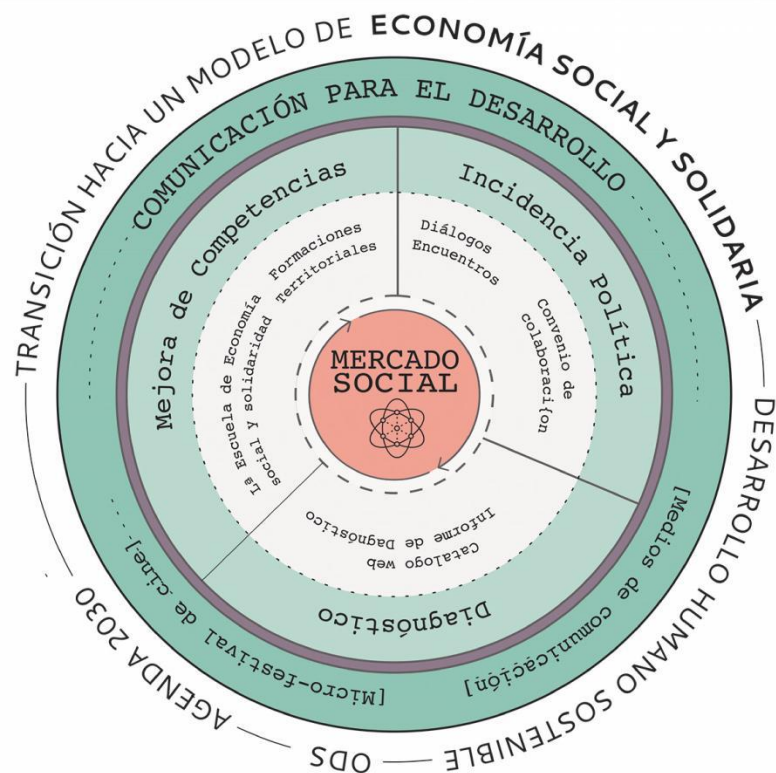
TRANSICIÓN HACIA UN MODELO DE ECONOMÍA SOCIAL Y SOLIDARIA — DESARROLLO HUMANO SOSTENIBLE — ODS — AGENDA 2030

COMUNICACIÓN PARA EL DESARROLLO

Mejora de Competencias

Formaciones Territoriales

1a Escuela de Economía social y solidaridad

Incidencia Política

Diálogos

Encuentros

Convenio de colaboración

MERCADO SOCIAL

Diagnóstico

Informe de Diagnóstico

Catálogo web

[Micro-festival de cine]

[Medios de comunicación]